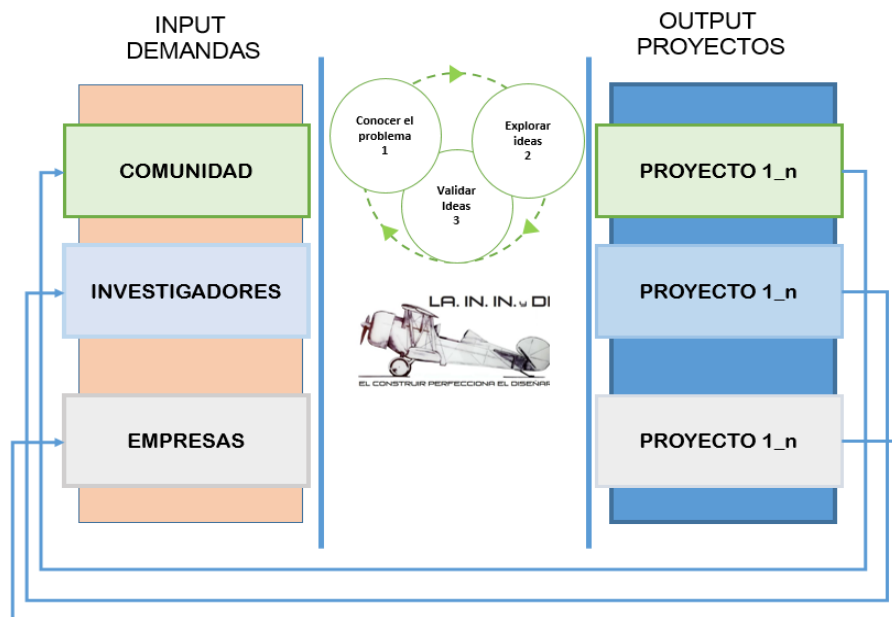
INPUT
DEMANDAS

COMUNIDAD

INVESTIGADORES

EMPRESAS

Conocer el problema
1

Explorar ideas
2

Validar Ideas
3

LA. IN. IN. y DI

EL CONSTRUIR PERFECCIONA EL DISEÑAR

OUTPUT
PROYECTOS

PROYECTO 1_n

PROYECTO 1_n

PROYECTO 1_n